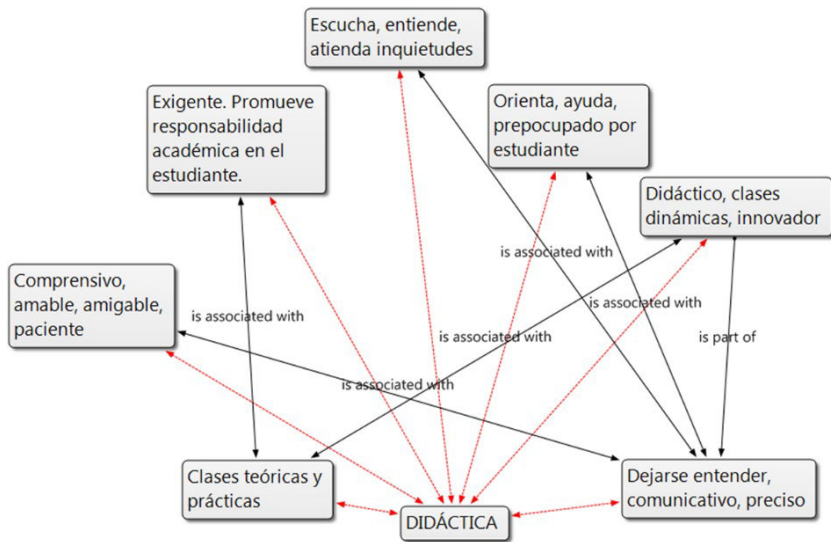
Escucha, entiende, atienda inquietudes

Exigente. Promueve responsabilidad académica en el estudiante.

Orienta, ayuda, prepocupado por estudiante

Didáctico, clases dinámicas, innovador

Comprensivo, amable, amigable, paciente

is associated with

is associated with

is associated with

is associated with

is part of

is associated with

Clases teóricas y prácticas

Dejarse entender, comunicativo, preciso

DIDÁCTICA